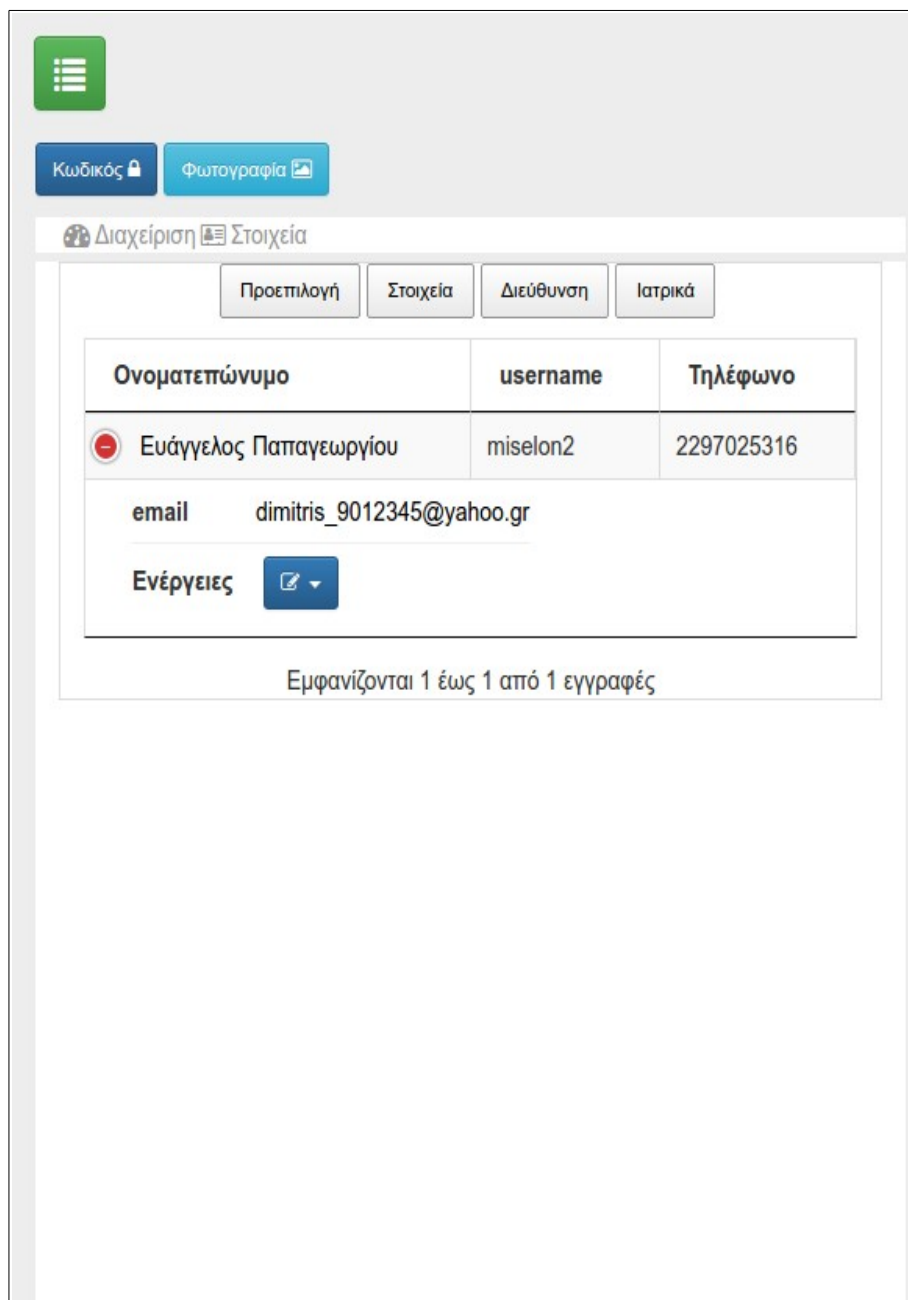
Κωδικός Φωτογραφία

Διαχείριση Στοιχεία

Προεπιλογή Στοιχεία Διεύθυνση Ιατρικά

| Ονοματεπώνυμο | username | Τηλέφωνο |
|---|---|---|
| Ευάγγελος Παπαγεωργίου | miselon2 | 2297025316 |

email dimitris_9012345@yahoo.gr

Ενέργειες

Εμφανίζονται 1 έως 1 από 1 εγγραφές